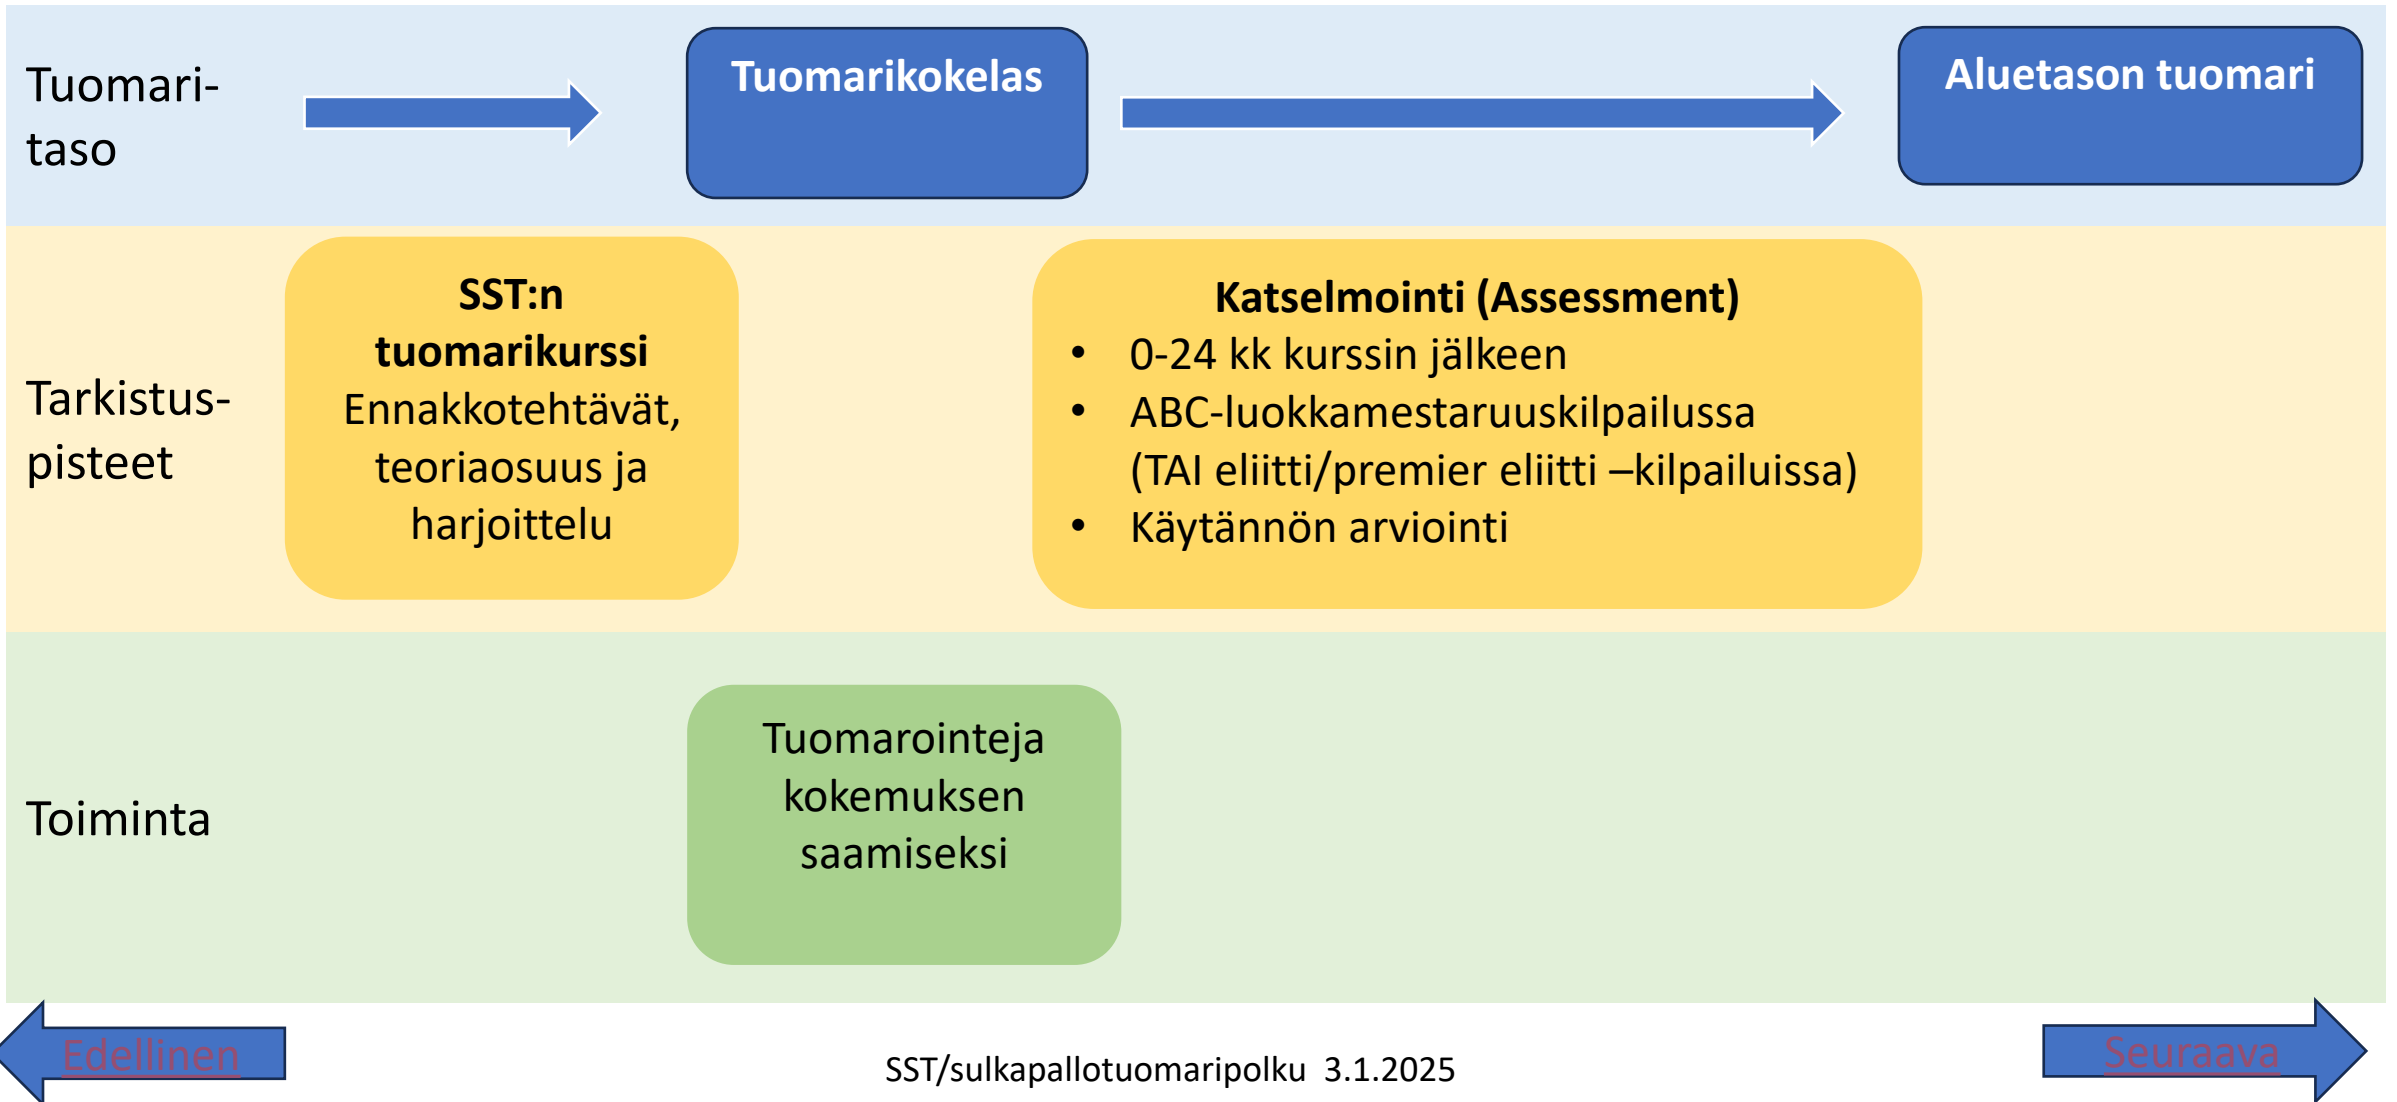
Tuomari-taso

Tuomarikokelas

Aluetason tuomari

Tarkistus-pisteet

**SST:n tuomarikurssi**
Ennakkotehtävät, teoriaosuus ja harjoittelu

**Katselmointi (Assessment)**
• 0-24 kk kurssin jälkeen
• ABC-luokkamestaruuskilpailussa (TAI eliitti/premier eliitti –kilpailuissa)
• Käytännön arviointi

Toiminta

Tuomarointeja kokemuksen saamiseksi

Edellinen

SST/sulkapallotuomaripolku 3.1.2025

Seuraava